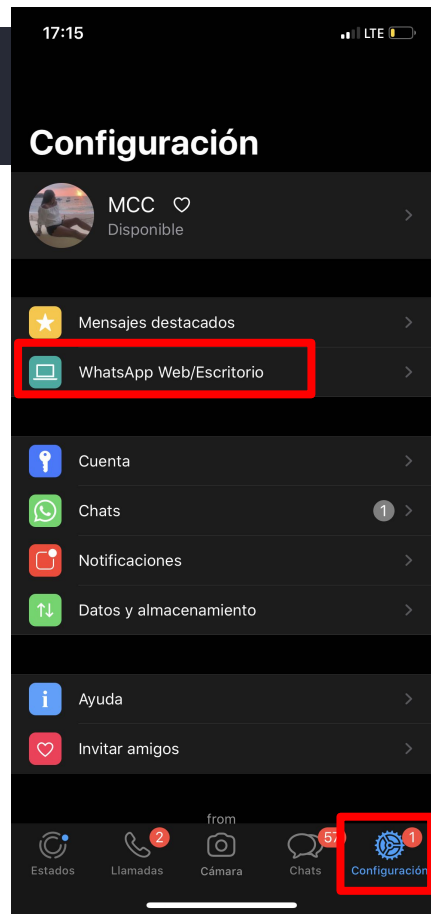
17:15

LTE

Configuración

MCC ♡
Disponible

Mensajes destacados

WhatsApp Web/Escritorio

Cuenta

Chats 1

Notificaciones

Datos y almacenamiento

Ayuda

Invitar amigos

from

Estados
2
Llamadas
Cámara
57
Chats
1
Configuración